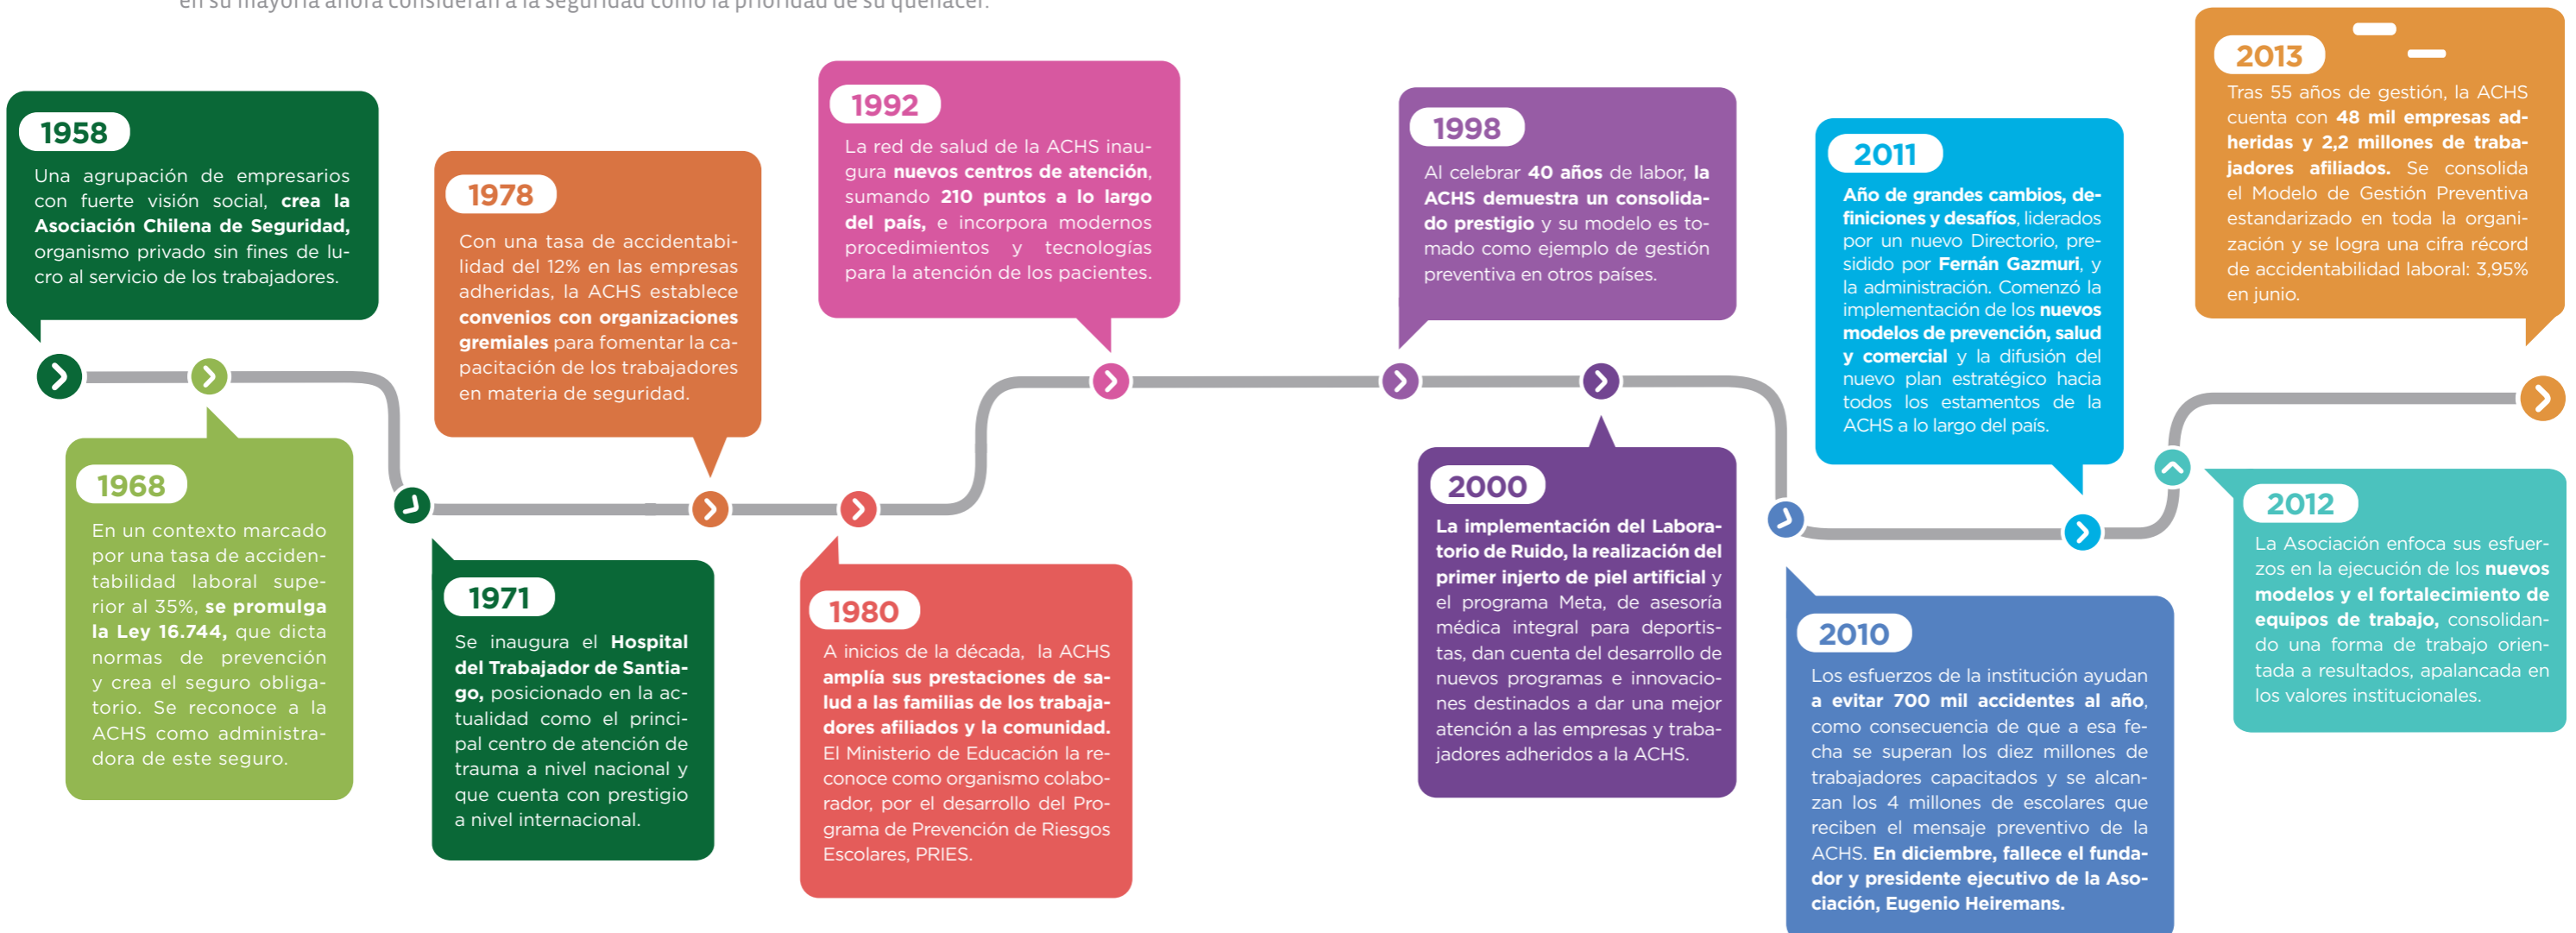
en su mayoría ahora consideran a la seguridad como la prioridad de su quehacer.

1958
Una agrupación de empresarios con fuerte visión social, crea la Asociación Chilena de Seguridad, organismo privado sin fines de lucro al servicio de los trabajadores.

1968
En un contexto marcado por una tasa de accidentabilidad laboral superior al 35%, se promulga la Ley 16.744, que dicta normas de prevención y crea el seguro obligatorio. Se reconoce a la ACHS como administradora de este seguro.

1978
Con una tasa de accidentabilidad del 12% en las empresas adheridas, la ACHS establece convenios con organizaciones gremiales para fomentar la capacitación de los trabajadores en materia de seguridad.

1971
Se inaugura el Hospital del Trabajador de Santiago, posicionado en la actualidad como el principal centro de atención de trauma a nivel nacional y que cuenta con prestigio a nivel internacional.

1992
La red de salud de la ACHS inaugura nuevos centros de atención, sumando 210 puntos a lo largo del país, e incorpora modernos procedimientos y tecnologías para la atención de los pacientes.

1980
A inicios de la década, la ACHS amplía sus prestaciones de salud a las familias de los trabajadores afiliados y la comunidad. El Ministerio de Educación la reconoce como organismo colaborador, por el desarrollo del Programa de Prevención de Riesgos Escolares, PRIES.

1998
Al celebrar 40 años de labor, la ACHS demuestra un consolidado prestigio y su modelo es tomado como ejemplo de gestión preventiva en otros países.

2000
La implementación del Laboratorio de Ruido, la realización del primer injerto de piel artificial y el programa Meta, de asesoría médica integral para deportistas, dan cuenta del desarrollo de nuevos programas e innovaciones destinados a dar una mejor atención a las empresas y trabajadores adheridos a la ACHS.

2011
Año de grandes cambios, definiciones y desafíos, liderados por un nuevo Directorio, presidido por Fernán Gazmuri, y la administración. Comenzó la implementación de los nuevos modelos de prevención, salud y comercial y la difusión del nuevo plan estratégico hacia todos los estamentos de la ACHS a lo largo del país.

2010
Los esfuerzos de la institución ayudan a evitar 700 mil accidentes al año, como consecuencia de que a esa fecha se superan los diez millones de trabajadores capacitados y se alcanzan los 4 millones de escolares que reciben el mensaje preventivo de la ACHS. En diciembre, fallece el fundador y presidente ejecutivo de la Asociación, Eugenio Heiremans.

2013
Tras 55 años de gestión, la ACHS cuenta con 48 mil empresas adheridas y 2,2 millones de trabajadores afiliados. Se consolida el Modelo de Gestión Preventiva estandarizado en toda la organización y se logra una cifra récord de accidentabilidad laboral: 3,95% en junio.

2012
La Asociación enfoca sus esfuerzos en la ejecución de los nuevos modelos y el fortalecimiento de equipos de trabajo, consolidando una forma de trabajo orientada a resultados, apalancada en los valores institucionales.